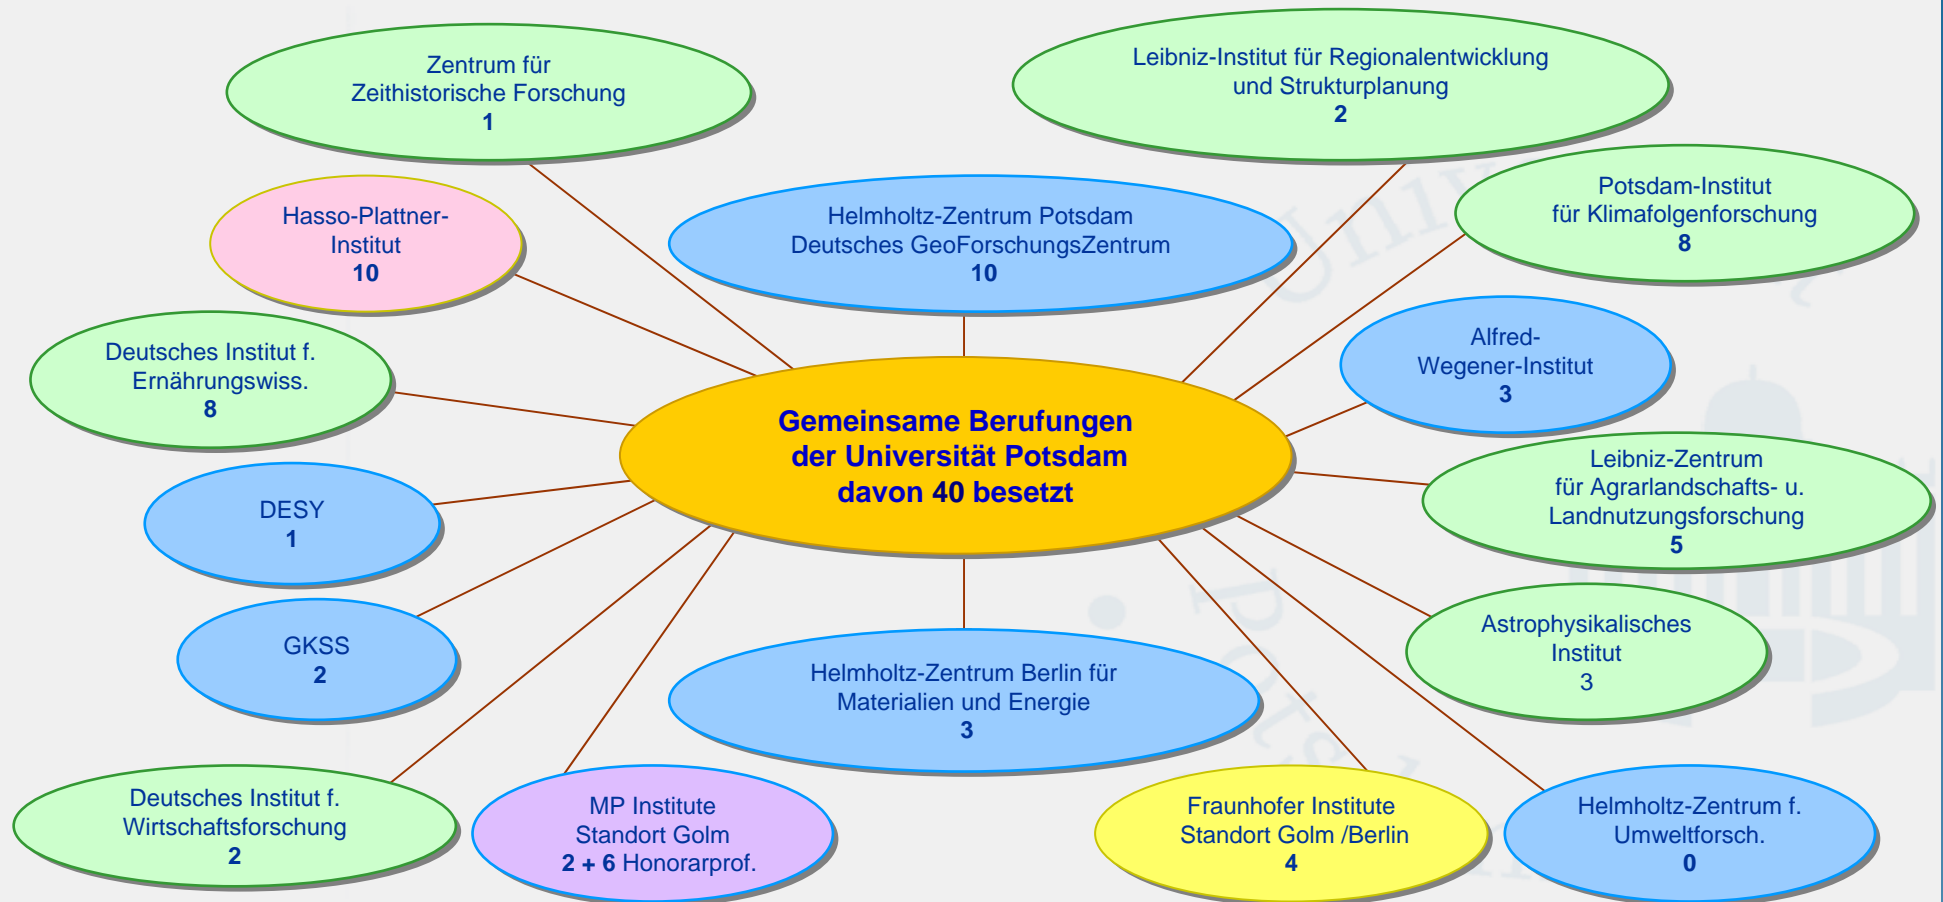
Zentrum für Zeithistorische Forschung
1

Leibniz-Institut für Regionalentwicklung und Strukturplanung
2

Hasso-Plattner-Institut
10

Helmholtz-Zentrum Potsdam Deutsches GeoForschungsZentrum
10

Potsdam-Institut für Klimafolgenforschung
8

Alfred-Wegener-Institut
3

Deutsches Institut f. Ernährungswiss.
8

Gemeinsame Berufungen der Universität Potsdam davon 40 besetzt

DESY
1

Leibniz-Zentrum für Agrarlandschafts- u. Landnutzungsforschung
5

GKSS
2

Astrophysikalisches Institut
3

Helmholtz-Zentrum Berlin für Materialien und Energie
3

Deutsches Institut f. Wirtschaftsforschung
2

MP Institute Standort Golm
2 + 6 Honorarprof.

Fraunhofer Institute Standort Golm /Berlin
4

Helmholtz-Zentrum f. Umweltforsch.
0